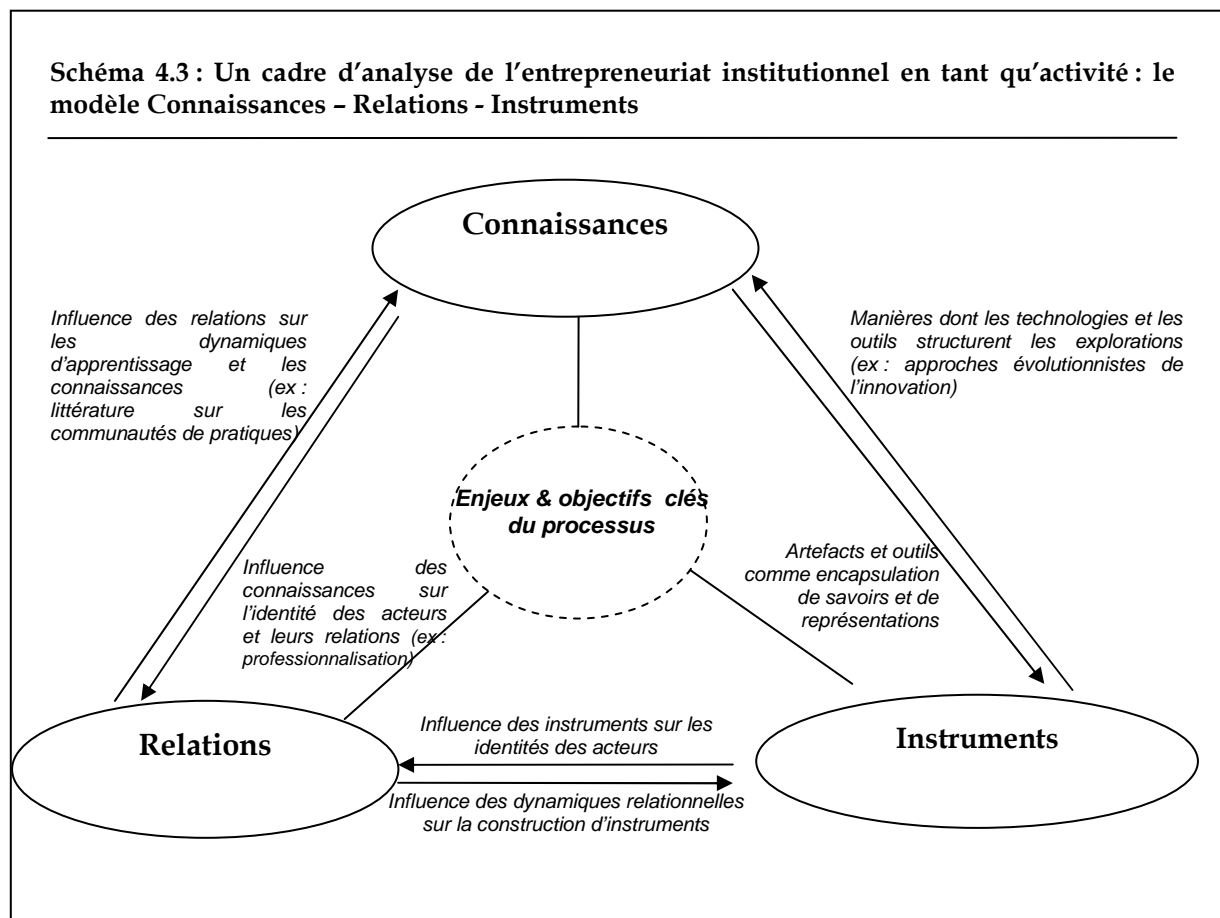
**Schéma 4.3 : Un cadre d'analyse de l'entrepreneuriat institutionnel en tant qu'activité : le modèle Connaissances – Relations - Instruments**

Connaissances

*Influence des relations sur les dynamiques d'apprentissage et les connaissances (ex : littérature sur les communautés de pratiques)*

*Manières dont les technologies et les outils structurent les explorations (ex : approches évolutionnistes de l'innovation)*

*Enjeux & objectifs clés du processus*

*Influence des connaissances sur l'identité des acteurs et leurs relations (ex : professionnalisation)*

*Artefacts et outils comme encapsulation de savoirs et de représentations*

Relations

Instruments

*Influence des instruments sur les identités des acteurs*

*Influence des dynamiques relationnelles sur la construction d'instruments*